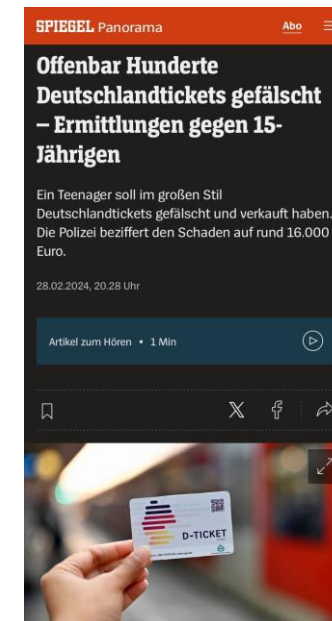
SPIEGEL Panorama

Abo

Offenbar Hunderte Deutschlandtickets gefälscht – Ermittlungen gegen 15-Jährigen

Ein Teenager soll im großen Stil Deutschlandtickets gefälscht und verkauft haben. Die Polizei beziffert den Schaden auf rund 16.000 Euro.

28.02.2024, 20.28 Uhr

Artikel zum Hören • 1 Min

D-TICKET